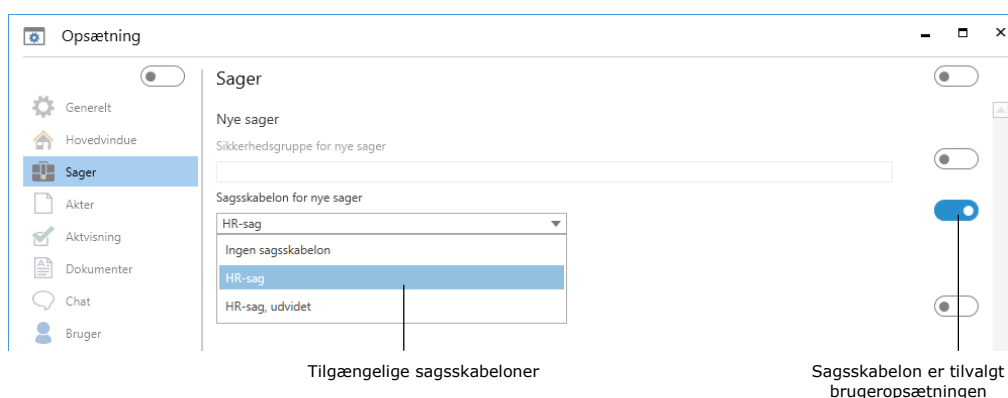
Opsætning

Generelt
Hovedvindue
Sager
Akter
Aktvisning
Dokumenter
Chat
Bruger

Sager

Nye sager

Sikkerhedsgruppe for nye sager

Sagsskabelon for nye sager

HR-sag

Ingen sagsskabelon
HR-sag
HR-sag, udvidet

Tilgængelige sagsskabeloner

Sagsskabelon er tilvalgt brugeropsætningen